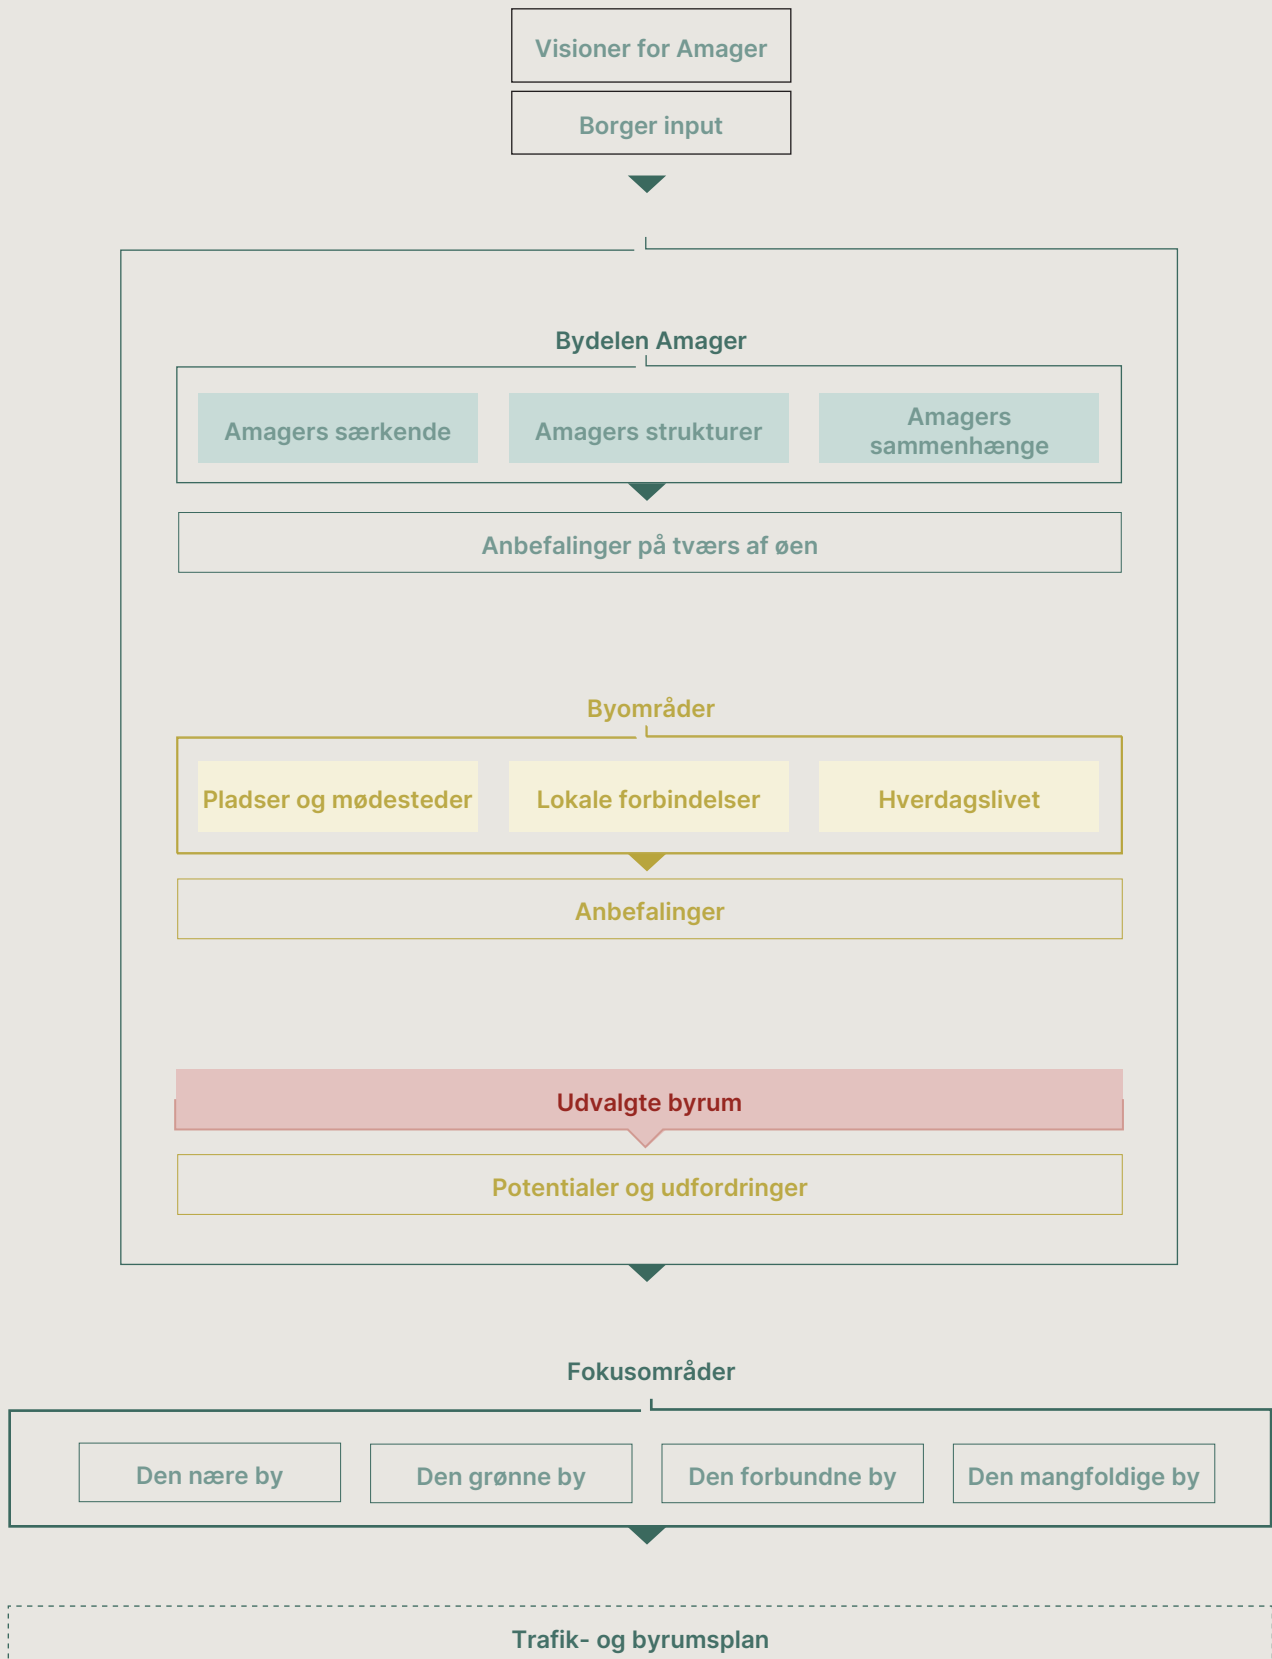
Visioner for Amager

Borger input

Bydelen Amager

Amagers særkende

Amagers strukturer

Amagers sammenhænge

Anbefalinger på tværs af øen

Byområder

Pladser og mødesteder

Lokale forbindelser

Hverdagslivet

Anbefalinger

Udvalgte byrum

Potentialer og udfordringer

Fokusområder

Den nære by

Den grønne by

Den forbundne by

Den mangfoldige by

Trafik- og byrumsplan